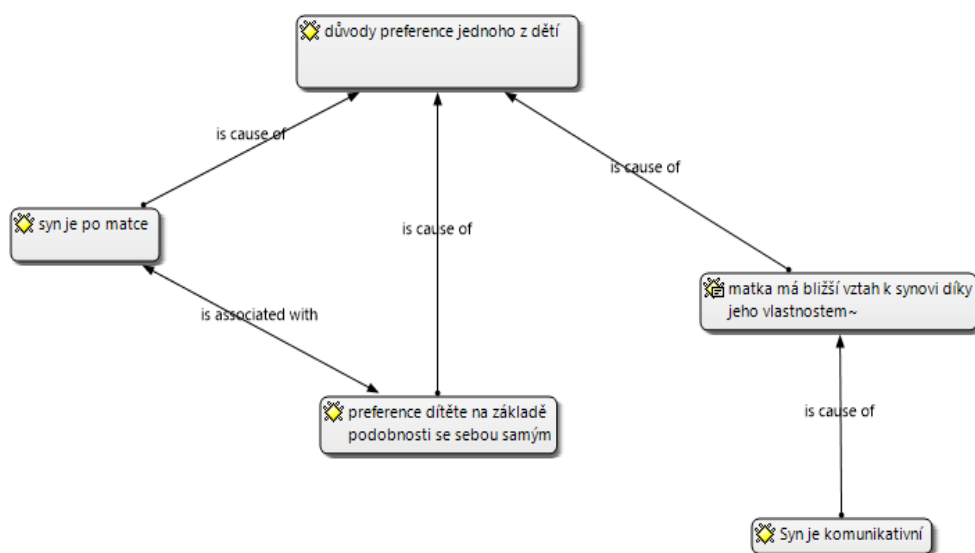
důvody preference jednoho z dětí

is cause of

is cause of

is cause of

syn je po matce

is associated with

matka má bližší vztah k synovi díky jeho vlastnostem~

is cause of

preference dítěte na základě podobnosti se sebou samým

Syn je komunikativní